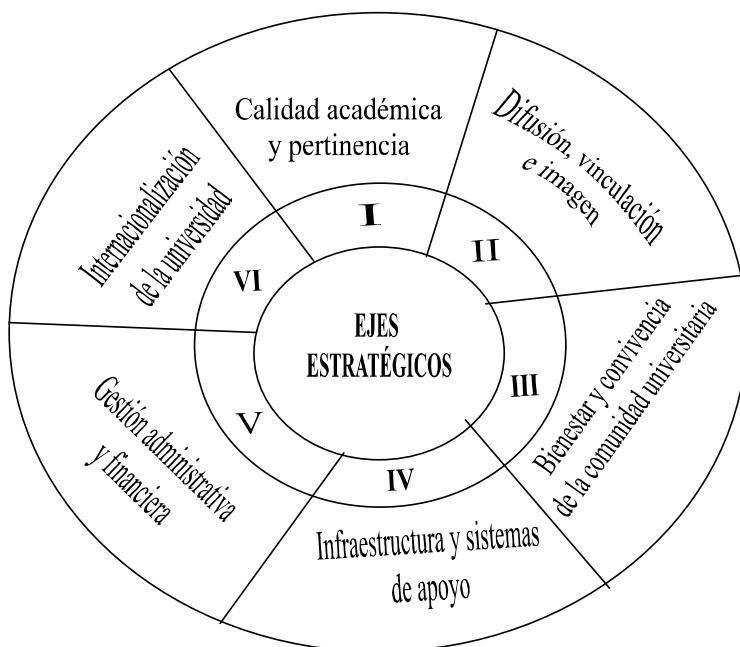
EJES ESTRATÉGICOS

I

Calidad académica y pertinencia

II

Difusión, vinculación e imagen

III

Bienestar y convivencia de la comunidad universitaria

IV

Infraestructura y sistemas de apoyo

V

Gestión administrativa y financiera

VI

Internacionalización de la universidad